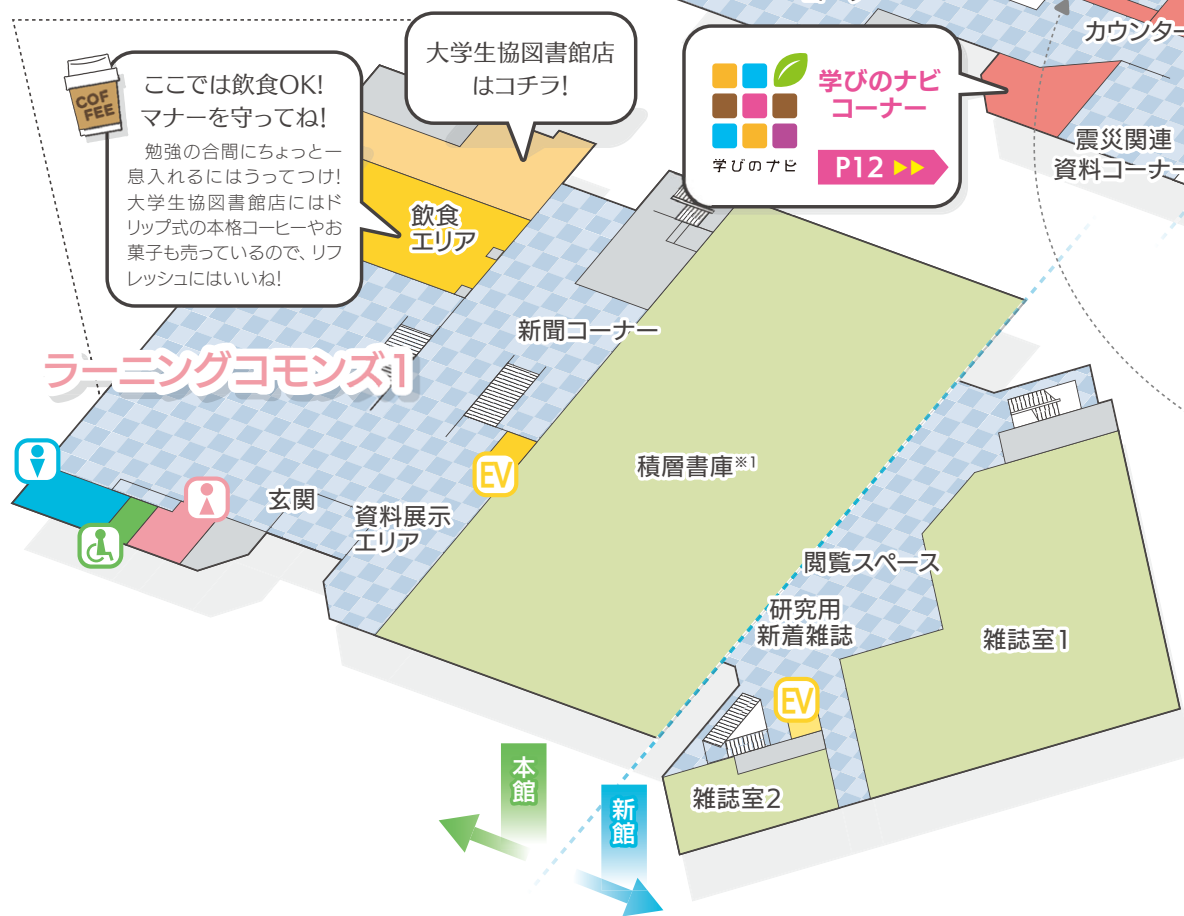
COF FEE

ここでは飲食OK!
マナーを守ってね!

勉強の合間にちょっと一息入れるにはうってつけ! 大学生協図書館店にはドリップ式の本格コーヒーやお菓子も売っているので、リフレッシュにはいいね!

大学生協図書館店はコチラ!

学びのナビ

学びのナビコーナー

P12 ▶▶

カウンター

震災関連資料コーナー

飲食エリア

新聞コーナー

ラーニングコモンズ1

EV

積層書庫※1

玄関

資料展示エリア

閲覧スペース

研究用新着雑誌

雑誌室1

EV

本館

新館

雑誌室2